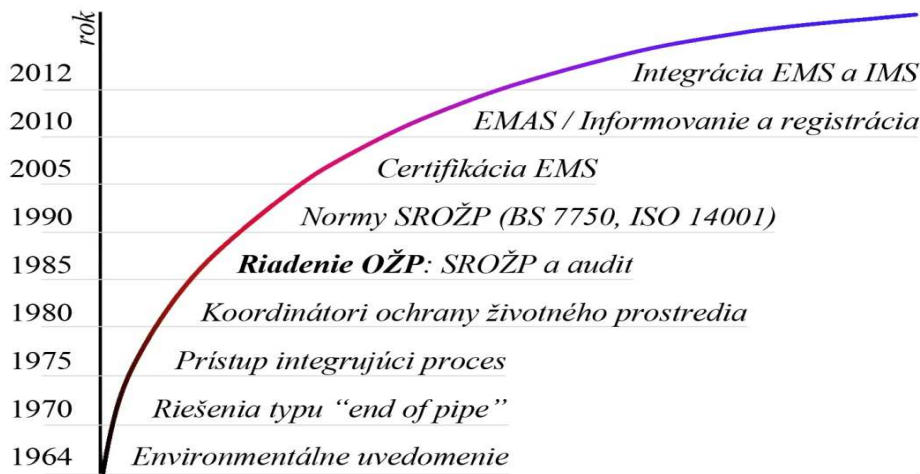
rok

2012 Integrácia EMS a IMS

2010 EMAS / Informovanie a registrácia

2005 Certifikácia EMS

1990 Normy SROŽP (BS 7750, ISO 14001)

1985 **Riadenie OŽP**: SROŽP a audit

1980 Koordinátori ochrany životného prostredia

1975 Prístup integrujúci proces

1970 Riešenia typu "end of pipe"

1964 Environmentálne uvedomenie